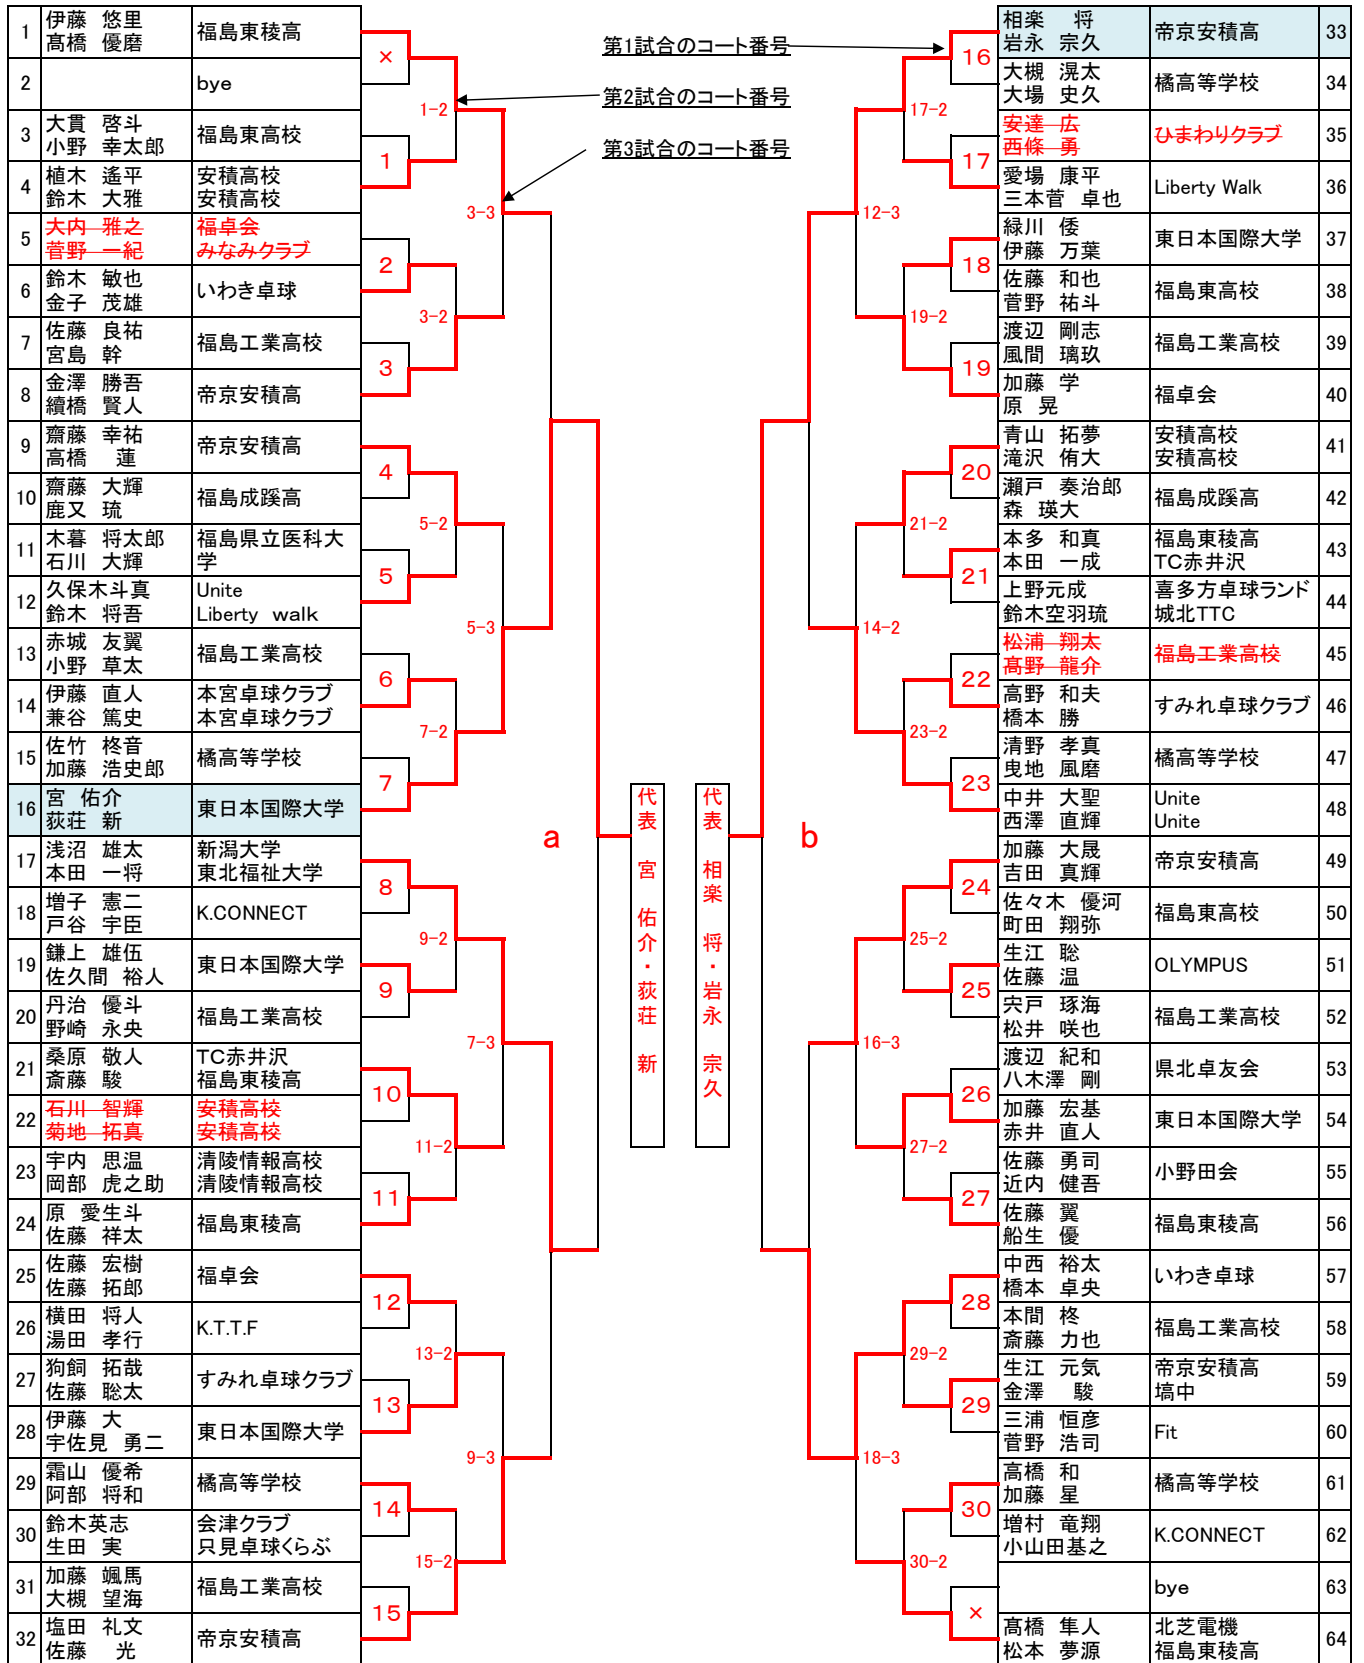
| 1 | 伊藤　悠里<br>高橋　優磨 | 福島東稜高 |
|---|---|---|
| 2 | | bye |
| 3 | 大貫　啓斗<br>小野　幸太郎 | 福島東高校 |
| 4 | 植木　遙平<br>鈴木　大雅 | 安積高校<br>安積高校 |
| 5 | 大内　雅之<br>菅野　一紀 | 福卓会<br>みなみクラブ |
| 6 | 鈴木　敏也<br>金子　茂雄 | いわき卓球 |
| 7 | 佐藤　良祐<br>宮島　幹 | 福島工業高校 |
| 8 | 金澤　勝吾<br>續橋　賢人 | 帝京安積高 |
| 9 | 齋藤　幸祐<br>高橋　蓮 | 帝京安積高 |
| 10 | 齋藤　大輝<br>鹿又　琉 | 福島成蹊高 |
| 11 | 木暮　将太郎<br>石川　大輝 | 福島県立医科大学 |
| 12 | 久保木斗真<br>鈴木　将吾 | Unite<br>Liberty walk |
| 13 | 赤城　友翼<br>小野　草太 | 福島工業高校 |
| 14 | 伊藤　直人<br>兼谷　篤史 | 本宮卓球クラブ<br>本宮卓球クラブ |
| 15 | 佐竹　柊音<br>加藤　浩史郎 | 橘高等学校 |
| 16 | 宮　佑介<br>荻荘　新 | 東日本国際大学 |
| 17 | 浅沼　雄太<br>本田　一将 | 新潟大学<br>東北福祉大学 |
| 18 | 増子　憲二<br>戸谷　宇臣 | K.CONNECT |
| 19 | 鎌上　雄伍<br>佐久間　裕人 | 東日本国際大学 |
| 20 | 丹治　優斗<br>野崎　永央 | 福島工業高校 |
| 21 | 桑原　敬人<br>斎藤　駿 | TC赤井沢<br>福島東稜高 |
| 22 | 石川　智輝<br>菊地　拓真 | 安積高校<br>安積高校 |
| 23 | 宇内　思温<br>岡部　虎之助 | 清陵情報高校<br>清陵情報高校 |
| 24 | 原　愛生斗<br>佐藤　祥太 | 福島東稜高 |
| 25 | 佐藤　宏樹<br>佐藤　拓郎 | 福卓会 |
| 26 | 横田　将人<br>湯田　孝行 | K.T.T.F |
| 27 | 狗飼　拓哉<br>佐藤　聡太 | すみれ卓球クラブ |
| 28 | 伊藤　大<br>宇佐見　勇二 | 東日本国際大学 |
| 29 | 霜山　優希<br>阿部　将和 | 橘高等学校 |
| 30 | 鈴木英志<br>生田　実 | 会津クラブ<br>只見卓球くらぶ |
| 31 | 加藤　颯馬<br>大槻　望海 | 福島工業高校 |
| 32 | 塩田　礼文<br>佐藤　光 | 帝京安積高 |

×　1-2　1　3-3　2　3-2　3　4　5-2　5　5-3　6　7-2　7　8　9-2　9　7-3　10　11-2　11　12　13-2　13　9-3　14　15-2　15

第1試合のコート番号
第2試合のコート番号
第3試合のコート番号

a

代表　宮　佑介・荻荘　新

代表　相楽　将・岩永　宗久

b

16　17-2　17　12-3　18　19-2　19　20　21-2　21　14-2　22　23-2　23　24　25-2　25　16-3　26　27-2　27　28　29-2　29　18-3　30　30-2　×

| 相楽　将<br>岩永　宗久 | 帝京安積高 | 33 |
|---|---|---|
| 大槻　滉太<br>大場　史久 | 橘高等学校 | 34 |
| 安達　広<br>西條　勇 | ひまわりクラブ | 35 |
| 愛場　康平<br>三本菅　卓也 | Liberty Walk | 36 |
| 緑川　優<br>伊藤　万葉 | 東日本国際大学 | 37 |
| 佐藤　和也<br>菅野　祐斗 | 福島東高校 | 38 |
| 渡辺　剛志<br>風間　璃玖 | 福島工業高校 | 39 |
| 加藤　学<br>原　晃 | 福卓会 | 40 |
| 青山　拓夢<br>滝沢　侑大 | 安積高校<br>安積高校 | 41 |
| 瀬戸　奏治郎<br>森　瑛大 | 福島成蹊高 | 42 |
| 本多　和真<br>本田　一成 | 福島東稜高<br>TC赤井沢 | 43 |
| 上野元成<br>鈴木空羽琉 | 喜多方卓球ランド<br>城北TTC | 44 |
| 松浦　翔太<br>高野　龍介 | 福島工業高校 | 45 |
| 高野　和夫<br>橋本　勝 | すみれ卓球クラブ | 46 |
| 清野　孝真<br>曳地　風磨 | 橘高等学校 | 47 |
| 中井　大聖<br>西澤　直輝 | Unite<br>Unite | 48 |
| 加藤　大晟<br>吉田　真輝 | 帝京安積高 | 49 |
| 佐々木　優河<br>町田　翔弥 | 福島東高校 | 50 |
| 生江　聡<br>佐藤　温 | OLYMPUS | 51 |
| 宍戸　琢海<br>松井　咲也 | 福島工業高校 | 52 |
| 渡辺　紀和<br>八木澤　剛 | 県北卓友会 | 53 |
| 加藤　宏基<br>赤井　直人 | 東日本国際大学 | 54 |
| 佐藤　勇司<br>近内　健吾 | 小野田会 | 55 |
| 佐藤　翼<br>船生　優 | 福島東稜高 | 56 |
| 中西　裕太<br>橋本　卓央 | いわき卓球 | 57 |
| 本間　柊<br>斎藤　力也 | 福島工業高校 | 58 |
| 生江　元気<br>金澤　駿 | 帝京安積高<br>塙中 | 59 |
| 三浦　恒彦<br>菅野　浩司 | Fit | 60 |
| 高橋　和<br>加藤　星 | 橘高等学校 | 61 |
| 増村　竜翔<br>小山田基之 | K.CONNECT | 62 |
| | bye | 63 |
| 髙橋　隼人<br>松本　夢源 | 北芝電機<br>福島東稜高 | 64 |